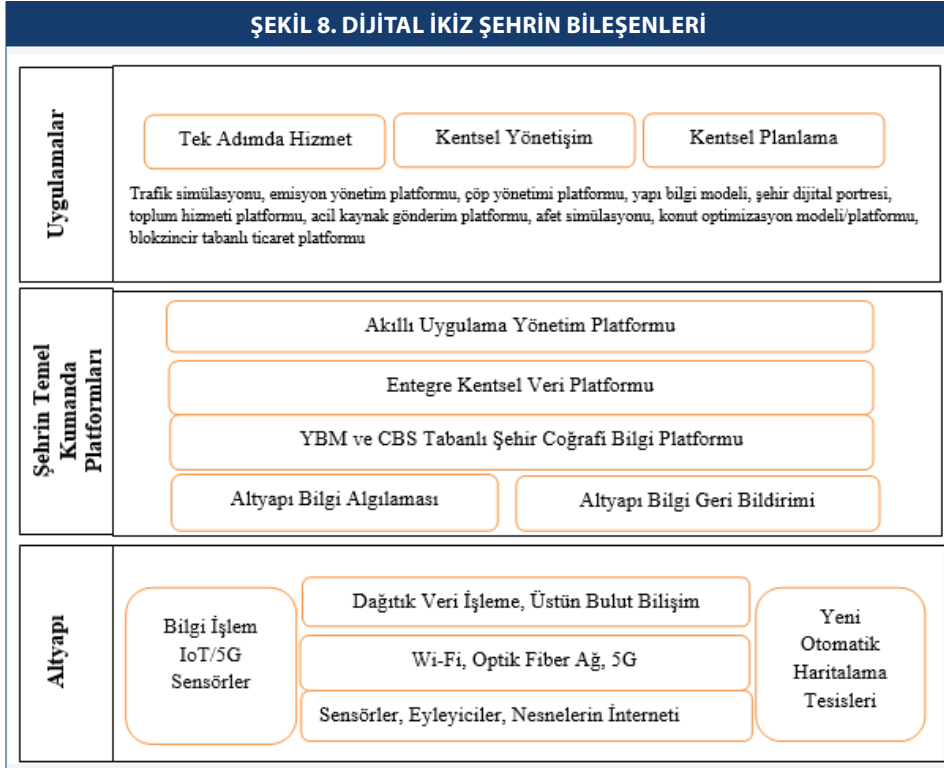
ŞEKİL 8. DİJİTAL İKİZ ŞEHRİN BİLEŞENLERİ

Uygulamalar

Tek Adımda Hizmet

Kentsel Yönetişim

Kentsel Planlama

Trafik simülasyonu, emisyon yönetim platformu, çöp yönetimi platformu, yapı bilgi modeli, şehir dijital portresi, toplum hizmeti platformu, acil kaynak gönderim platformu, afet simülasyonu, konut optimizasyon modeli/platformu, blokzincir tabanlı ticaret platformu

Şehrin Temel Kumanda Platformları

Akıllı Uygulama Yönetim Platformu

Entegre Kentsel Veri Platformu

YBM ve CBS Tabanlı Şehir Coğrafi Bilgi Platformu

Altyapı Bilgi Algılaması

Altyapı Bilgi Geri Bildirimi

Altyapı

Bilgi İşlem IoT/5G Sensörler

Dağıtık Veri İşleme, Üstün Bulut Bilişim

Wi-Fi, Optik Fiber Ağ, 5G

Sensörler, Eyleyiciler, Nesnelerin İnterneti

Yeni Otomatik Haritalama Tesisleri